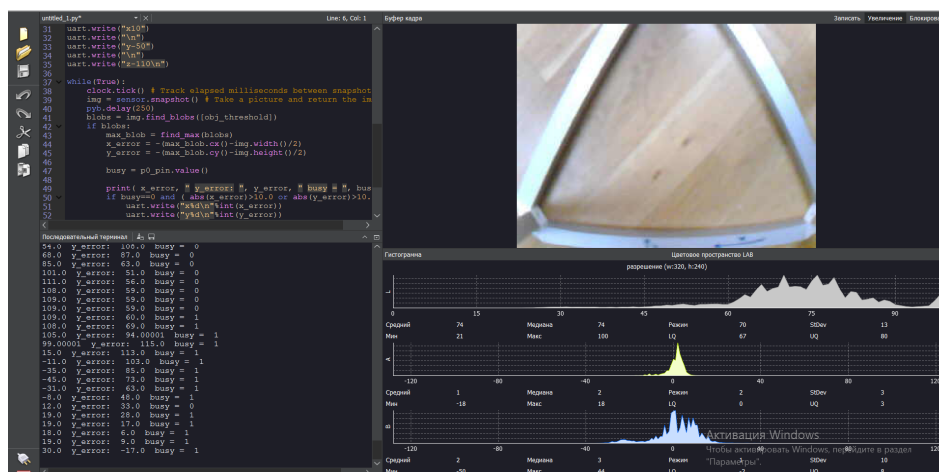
untitled_1.py* × Line: 6, Col: 1

31 uart.write("x10")
32 uart.write("\n")
33 uart.write("y-50")
34 uart.write("\n")
35 uart.write("z-110\n")
36
37 while(True):
38 clock.tick() # Track elapsed milliseconds between snapshot
39 img = sensor.snapshot() # Take a picture and return the im
40 pyb.delay(250)
41 blobs = img.find_blobs([obj_threshold])
42 if blobs:
43 max_blob = find_max(blobs)
44 x_error = -(max_blob.cx()-img.width()/2)
45 y_error = -(max_blob.cy()-img.height()/2)
46
47 busy = p0_pin.value()
48
49 print( x_error, " y_error: ", y_error, " busy = ", bus
50 if busy==0 and ( abs(x_error)>10.0 or abs(y_error)>10.
51 uart.write("x%d\n"%int(x_error))
52 uart.write("y%d\n"%int(y_error))

Последовательный терминал

54.0 y_error: 106.0 busy = 0
68.0 y_error: 87.0 busy = 0
85.0 y_error: 63.0 busy = 0
101.0 y_error: 51.0 busy = 0
111.0 y_error: 56.0 busy = 0
108.0 y_error: 59.0 busy = 0
109.0 y_error: 59.0 busy = 0
109.0 y_error: 59.0 busy = 0
109.0 y_error: 60.0 busy = 1
108.0 y_error: 69.0 busy = 1
105.0 y_error: 94.00001 busy = 1
99.00001 y_error: 115.0 busy = 1
15.0 y_error: 113.0 busy = 1
-11.0 y_error: 103.0 busy = 1
-35.0 y_error: 85.0 busy = 1
-45.0 y_error: 73.0 busy = 1
-31.0 y_error: 63.0 busy = 1
-8.0 y_error: 48.0 busy = 1
12.0 y_error: 33.0 busy = 0
19.0 y_error: 28.0 busy = 1
19.0 y_error: 17.0 busy = 1
18.0 y_error: 6.0 busy = 1
19.0 y_error: 9.0 busy = 1
30.0 y_error: -17.0 busy = 1

Буфер кадра Записать Увеличение Блокиров

Гистограмма Цветовое пространство LAB
разрешение (w:320, h:240)

L
0 15 30 45 60 75 90
Средний 74 Медиана 74 Режим 70 StDev 13
Мин 21 Макс 100 LQ 67 UQ 80

A
-120 -80 -40 0 40 80 120
Средний 1 Медиана 2 Режим 2 StDev 3
Мин -18 Макс 18 LQ 0 UQ 3

B
-120 -80 -40 0
Средний 2 Медиана 3 Режим StDev 10

Активация Windows
Чтобы активировать Windows, перейдите в раздел "Параметры".